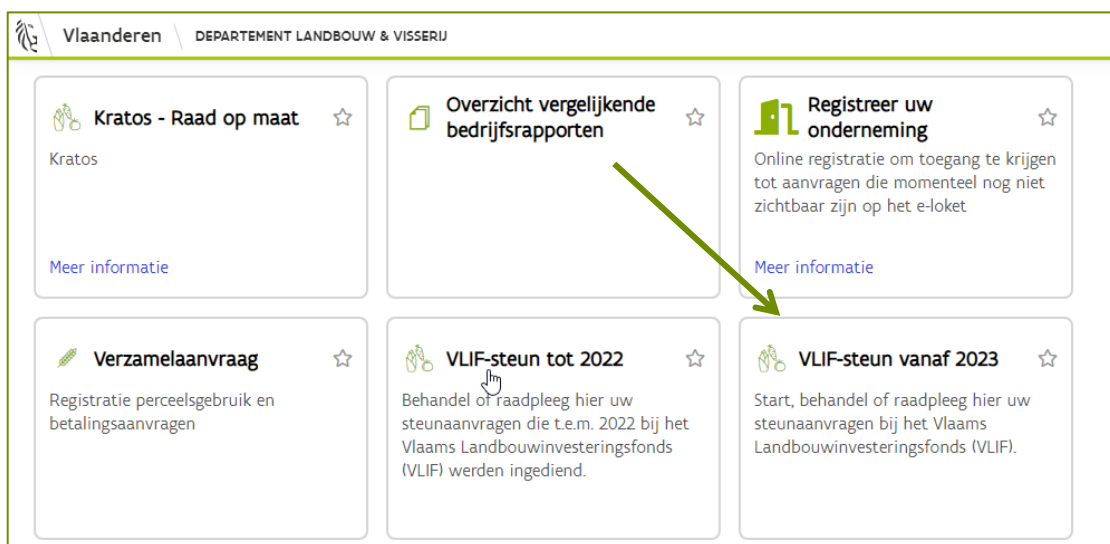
Vlaanderen DEPARTEMENT LANDBOUW & VISSERIJ

Kratos - Raad op maat

Kratos

Meer informatie

Overzicht vergelijkende bedrijfsrapporten

Registreer uw onderneming

Online registratie om toegang te krijgen tot aanvragen die momenteel nog niet zichtbaar zijn op het e-loket

Meer informatie

Verzamelaanvraag

Registratie perceelsgebruik en betalingsaanvragen

VLIF-steun tot 2022

Behandel of raadpleeg hier uw steunaanvragen die t.e.m. 2022 bij het Vlaams Landbouwinvesteringsfonds (VLIF) werden ingediend.

VLIF-steun vanaf 2023

Start, behandel of raadpleeg hier uw steunaanvragen bij het Vlaams Landbouwinvesteringsfonds (VLIF).